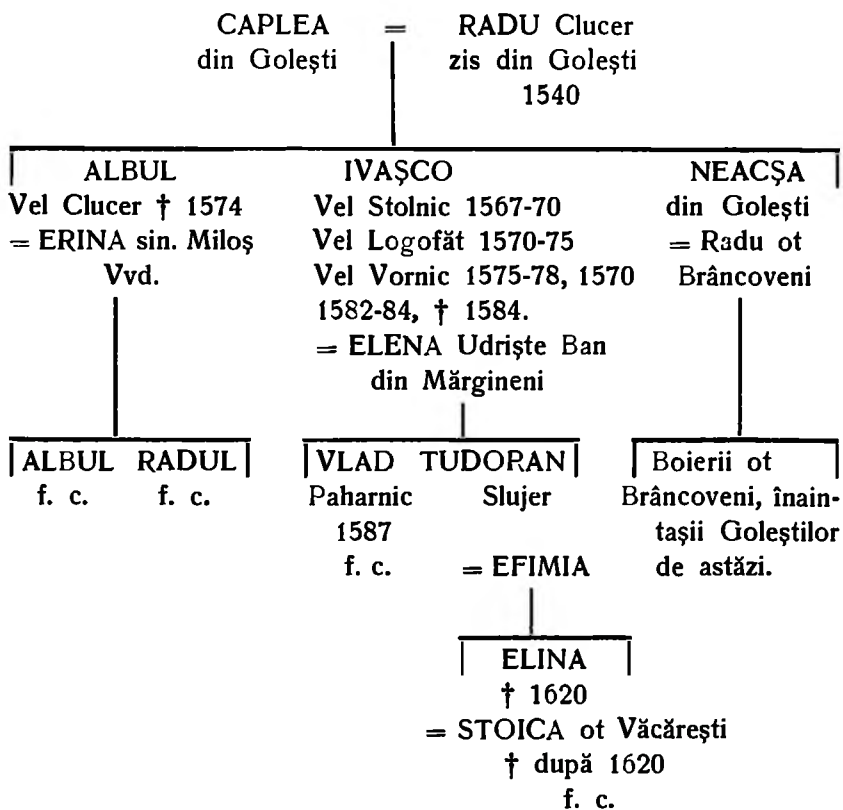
CAPLEA din Golești = RADU Clucer zis din Golești 1540

ALBUL
Vel Clucer † 1574
= ERINA sin. Miloș Vvd.

IVAȘCO
Vel Stolnic 1567-70
Vel Logofăt 1570-75
Vel Vornic 1575-78, 1570 1582-84, † 1584.
= ELENA Udriște Ban din Mărgineni

NEACȘA
din Golești
= Radu ot Brâncoveni

ALBUL
f. c.

RADUL
f. c.

VLAD
Paharnic
1587
f. c.

TUDORAN
Slujer
= EFIMIA

Boierii ot Brâncoveni, înaintașii Goleștilor de astăzi.

ELINA
† 1620
= STOICA ot Văcărești
† după 1620
f. c.